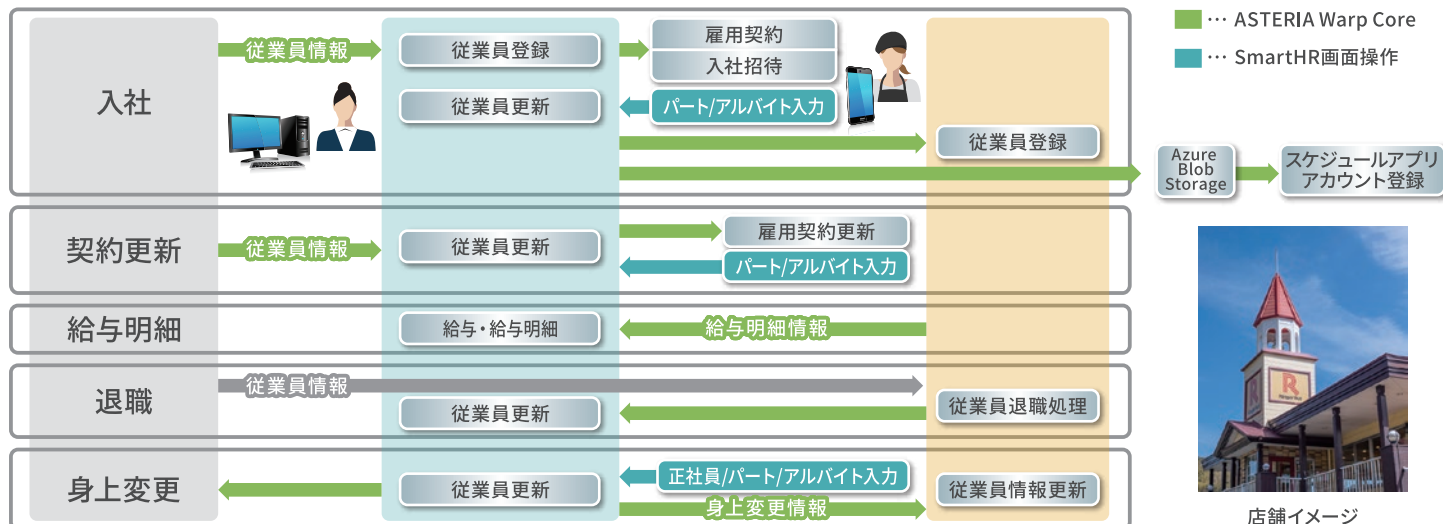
… ASTERIA Warp Core

… SmartHR画面操作

入社

従業員情報

従業員登録

雇用契約

入社招待

従業員更新

パート/アルバイト入力

従業員登録

Azure Blob Storage

スケジュールアプリアカウント登録

契約更新

従業員情報

従業員更新

雇用契約更新

パート/アルバイト入力

給与明細

給与・給与明細

給与明細情報

退職

従業員情報

従業員更新

従業員退職処理

身上変更

正社員/パート/アルバイト入力

従業員更新

従業員情報更新

身上変更情報

店舗イメージ